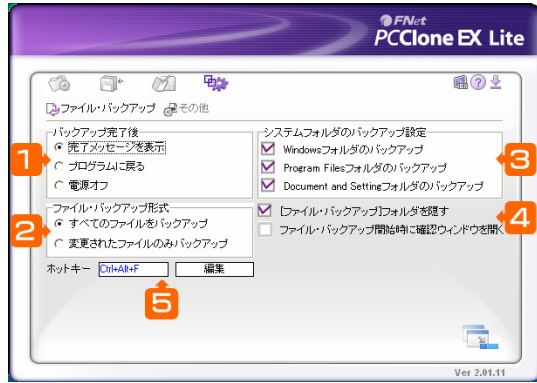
FNet
PCClone EX Lite

ファイル・バックアップ　その他

バックアップ完了後
完了メッセージを表示
プログラムに戻る
電源オフ

ファイル・バックアップ形式
すべてのファイルをバックアップ
変更されたファイルのみバックアップ

ホットキー　Ctrl+Alt+F　編集

システムフォルダのバックアップ設定
Windowsフォルダのバックアップ
Program Filesフォルダのバックアップ
Document and Settingフォルダのバックアップ

[ファイル・バックアップ]フォルダを隠す
ファイル・バックアップ開始時に確認ウィンドウを開く

1
2
3
4
5

Ver 2.01.11